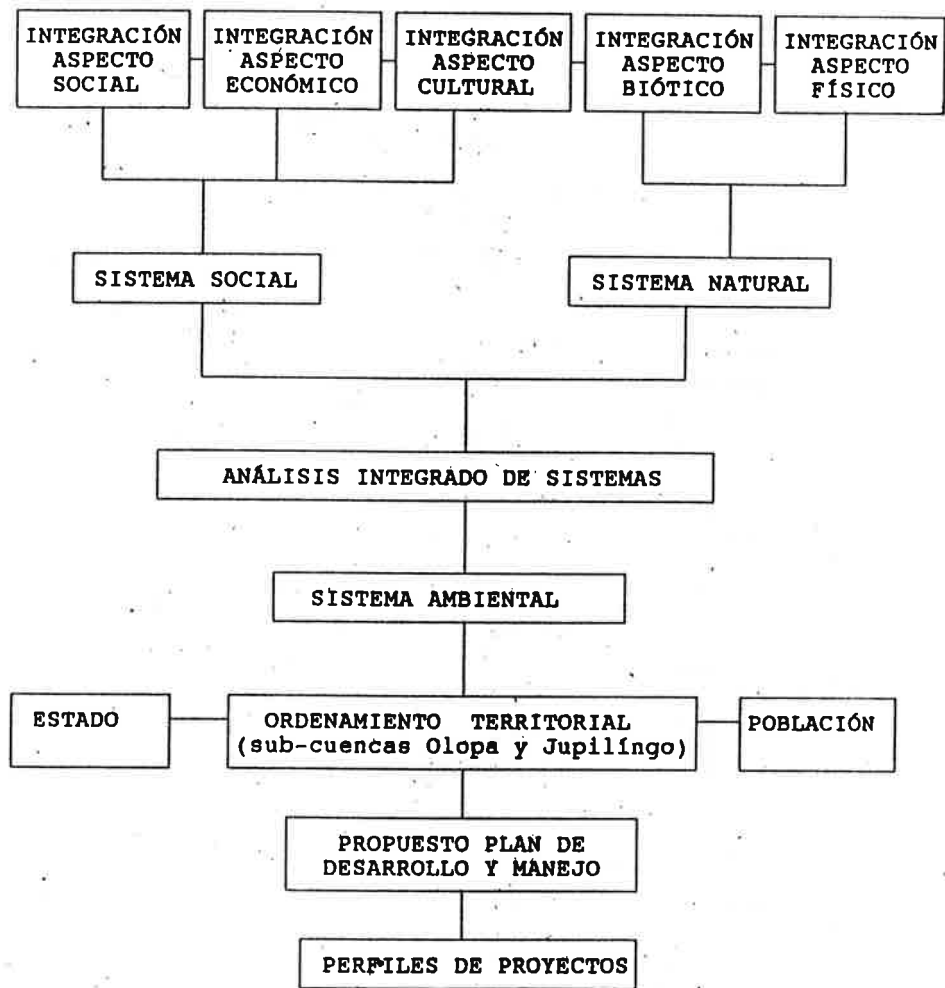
INTEGRACIÓN ASPECTO SOCIAL

INTEGRACIÓN ASPECTO ECONÓMICO

INTEGRACIÓN ASPECTO CULTURAL

INTEGRACIÓN ASPECTO BIÓTICO

INTEGRACIÓN ASPECTO FÍSICO

SISTEMA SOCIAL

SISTEMA NATURAL

ANÁLISIS INTEGRADO DE SISTEMAS

SISTEMA AMBIENTAL

ESTADO

ORDENAMIENTO TERRITORIAL (sub-cuencas Olopa y Jupilíngo)

POBLACIÓN

PROPUESTO PLAN DE DESARROLLO Y MANEJO

PERFILES DE PROYECTOS